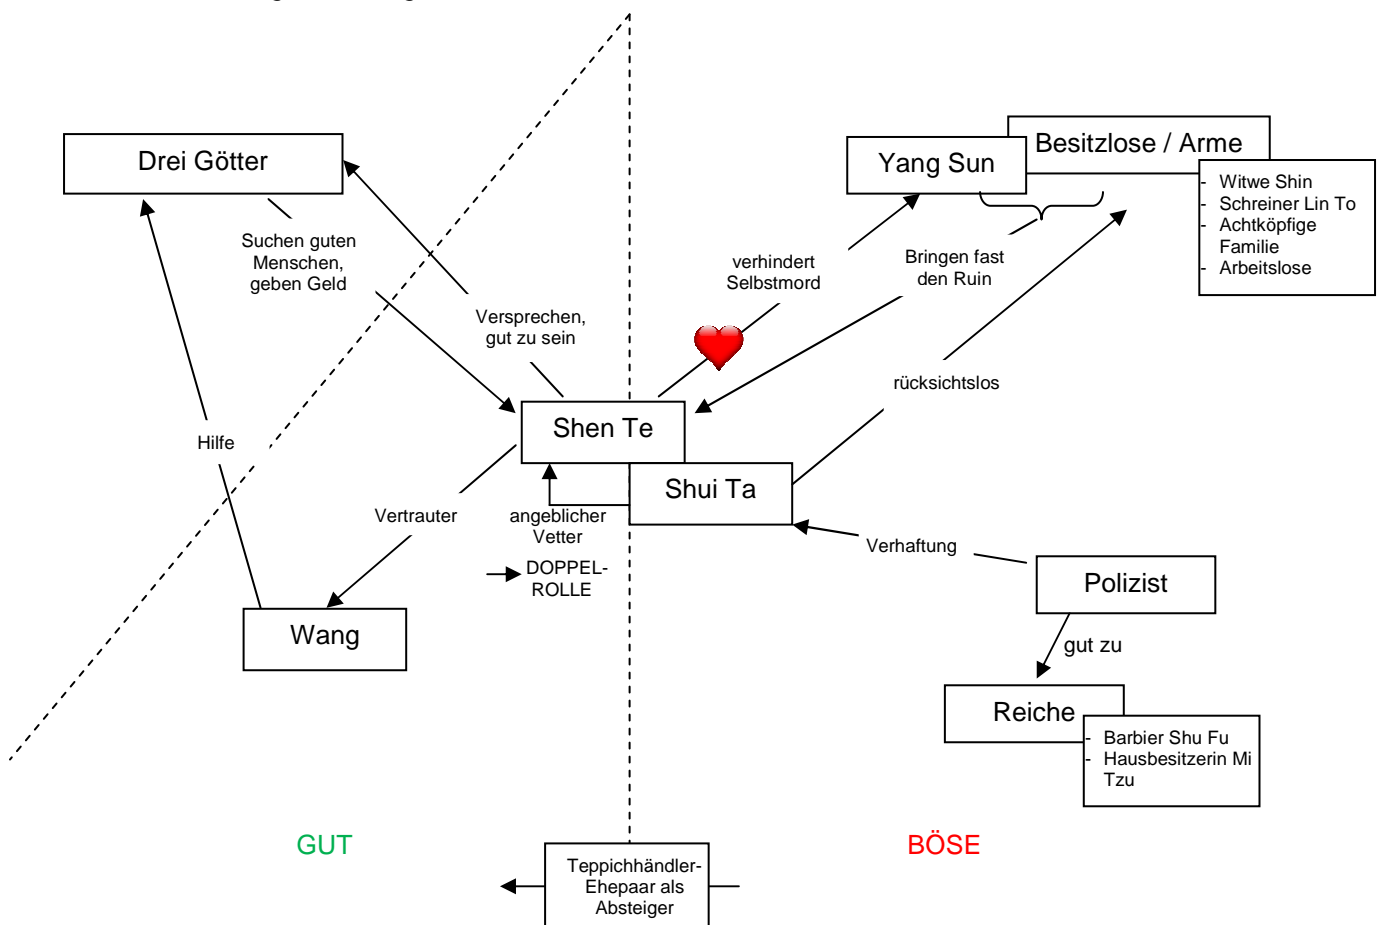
Drei Götter

Suchen guten Menschen, geben Geld

Versprechen, gut zu sein

Hilfe

Yang Sun

Besitzlose / Arme

- Witwe Shin
- Schreiner Lin To
- Achtköpfige Familie
- Arbeitslose

verhindert Selbstmord

Bringen fast den Ruin

rücksichtslos

Shen Te

Shui Ta

Vertrauter

angeblicher Vetter

DOPPEL-ROLLE

Verhaftung

Polizist

gut zu

Wang

Reiche

- Barbier Shu Fu
- Hausbesitzerin Mi Tzu

GUT

BÖSE

Teppichhändler-Ehepaar als Absteiger